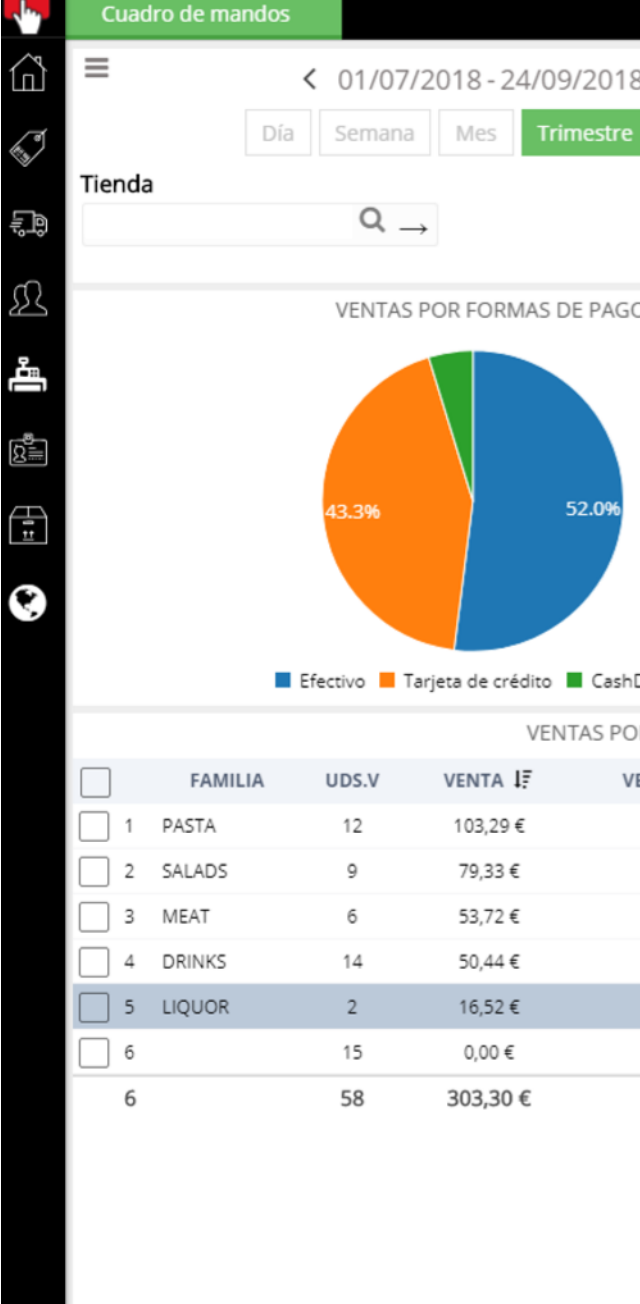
Cuadro de mandos

01/07/2018 - 24/09/2018

Día Semana Mes Trimestre

Tienda

VENTAS POR FORMAS DE PAGO

43.3%

52.0%

Efectivo Tarjeta de crédito CashD

VENTAS POI

| | | FAMILIA | UDS.V | VENTA | VE |
|---|---|---|---|---|---|
| | 1 | PASTA | 12 | 103,29 € | |
| | 2 | SALADS | 9 | 79,33 € | |
| | 3 | MEAT | 6 | 53,72 € | |
| | 4 | DRINKS | 14 | 50,44 € | |
| | 5 | LIQUOR | 2 | 16,52 € | |
| | 6 | | 15 | 0,00 € | |
| | 6 | | 58 | 303,30 € | |